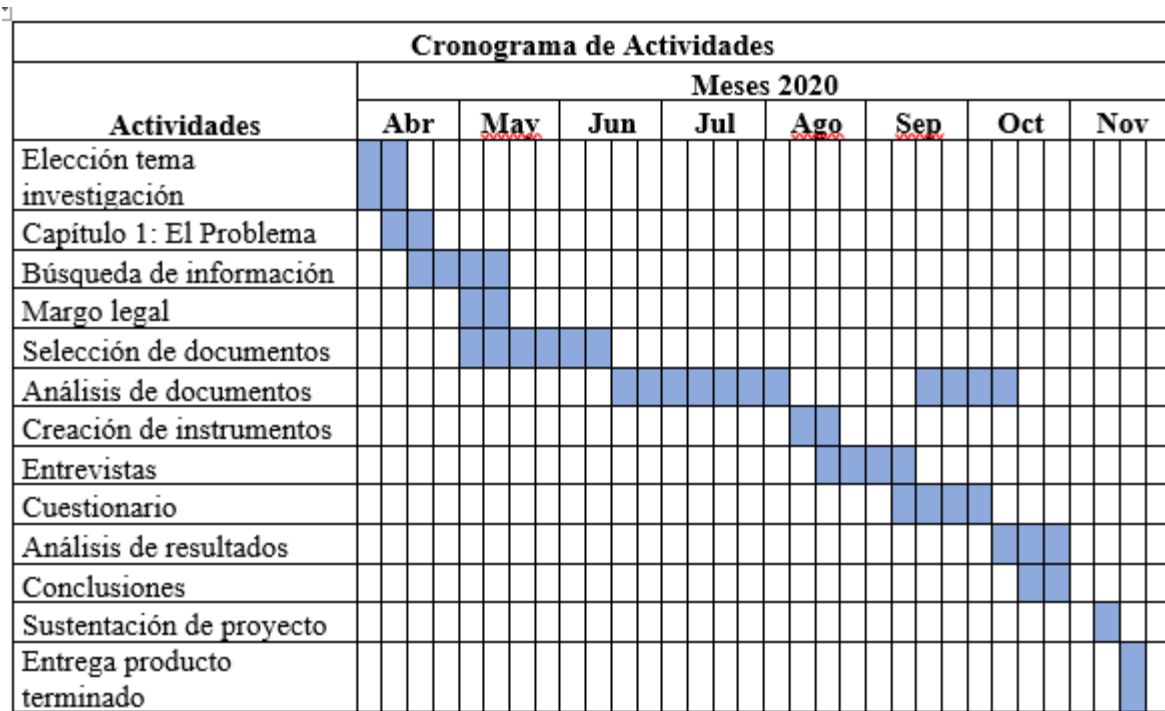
| Cronograma de Actividades | | | | | | | | |
|---|---|---|---|---|---|---|---|---|
| | Meses 2020 | | | | | | | |
| Actividades | Abr | May | Jun | Jul | Ago | Sep | Oct | Nov |
| Elección tema investigación | | | | | | | | |
| Capítulo 1: El Problema | | | | | | | | |
| Búsqueda de información | | | | | | | | |
| Margo legal | | | | | | | | |
| Selección de documentos | | | | | | | | |
| Análisis de documentos | | | | | | | | |
| Creación de instrumentos | | | | | | | | |
| Entrevistas | | | | | | | | |
| Cuestionario | | | | | | | | |
| Análisis de resultados | | | | | | | | |
| Conclusiones | | | | | | | | |
| Sustentación de proyecto | | | | | | | | |
| Entrega producto terminado | | | | | | | | |